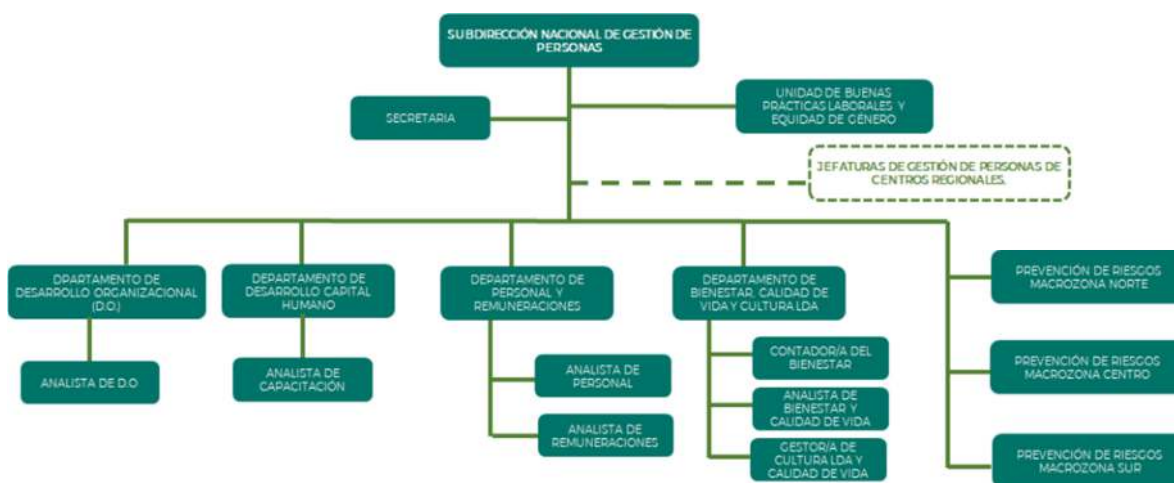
SUBDIRECCIÓN NACIONAL DE GESTIÓN DE PERSONAS

SECRETARIA

UNIDAD DE BUENAS PRÁCTICAS LABORALES Y EQUIDAD DE GÉNERO

JEFATURAS DE GESTIÓN DE PERSONAS DE CENTROS REGIONALES.

DPARTAMENTO DE DESARROLLO ORGANIZACIONAL (D.O.)

ANALISTA DE D.O

DEPARTAMENTO DE DESARROLLO CAPITAL HUMANO

ANALISTA DE CAPACITACIÓN

DEPARTAMENTO DE PERSONAL Y REMUNERACIONES

ANALISTA DE PERSONAL

ANALISTA DE REMUNERACIONES

DEPARTAMENTO DE BIENESTAR, CALIDAD DE VIDA Y CULTURA LDA

CONTADOR/A DEL BIENESTAR

ANALISTA DE BIENESTAR Y CALIDAD DE VIDA

GESTOR/A DE CULTURA LDA Y CALIDAD DE VIDA

PREVENCIÓN DE RIESGOS MACROZONA NORTE

PREVENCIÓN DE RIESGOS MACROZONA CENTRO

PREVENCIÓN DE RIESGOS MACROZONA SUR